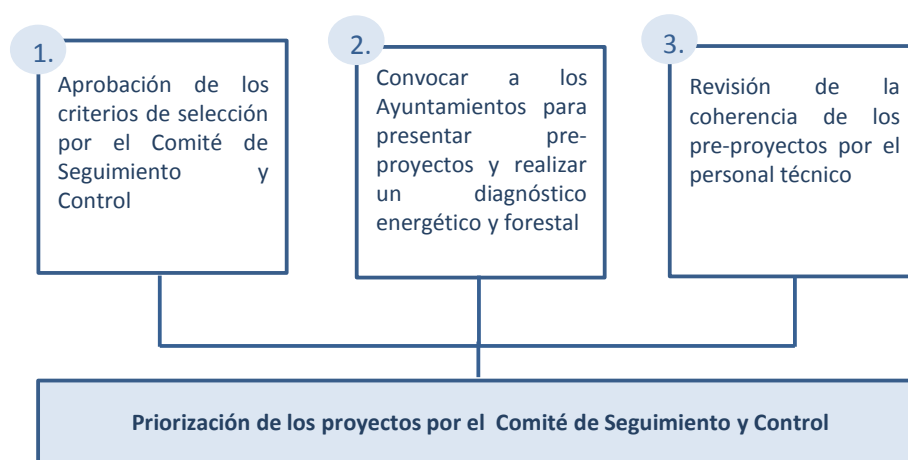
1.

Aprobación de los criterios de selección por el Comité de Seguimiento y Control

2.

Convocar a los Ayuntamientos para presentar pre-proyectos y realizar un diagnóstico energético y forestal

3.

Revisión de la coherencia de los pre-proyectos por el personal técnico

Priorización de los proyectos por el Comité de Seguimiento y Control